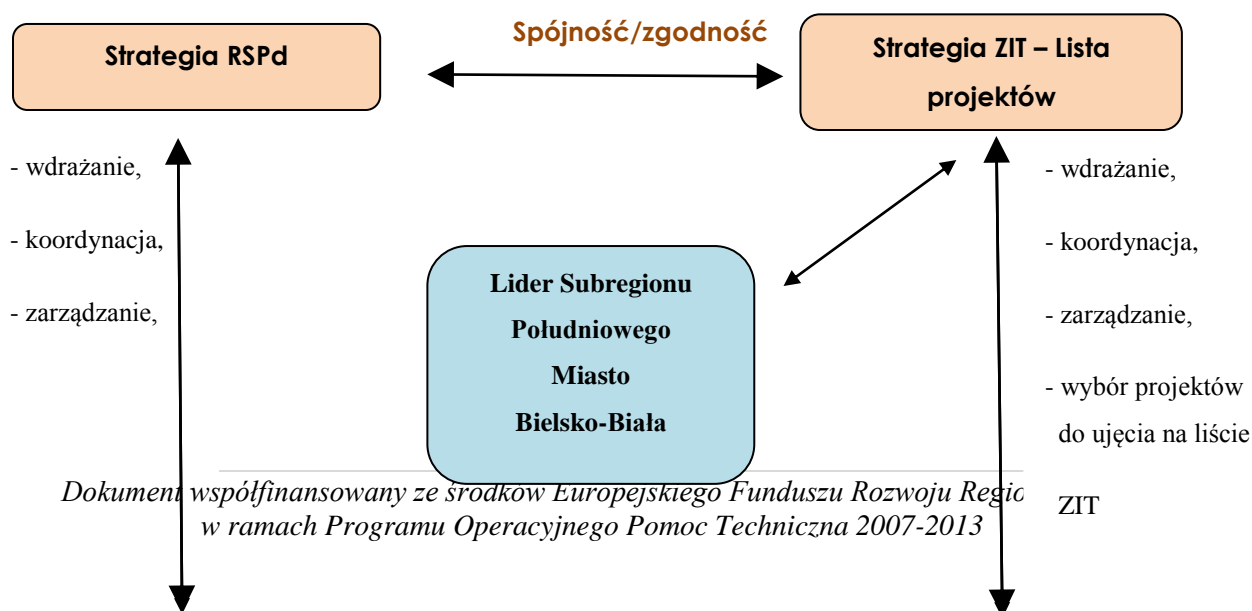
Strategia RSPd

Spójność/zgodność

Strategia ZIT – Lista projektów

- wdrażanie,

- koordynacja,

- zarządzanie,

Lider Subregionu Południowego Miasto Bielsko-Biała

- wdrażanie,

- koordynacja,

- zarządzanie,

- wybór projektów do ujęcia na liście ZIT

Dokument współfinansowany ze środków Europejskiego Funduszu Rozwoju Regio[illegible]
w ramach Programu Operacyjnego Pomoc Techniczna 2007-2013